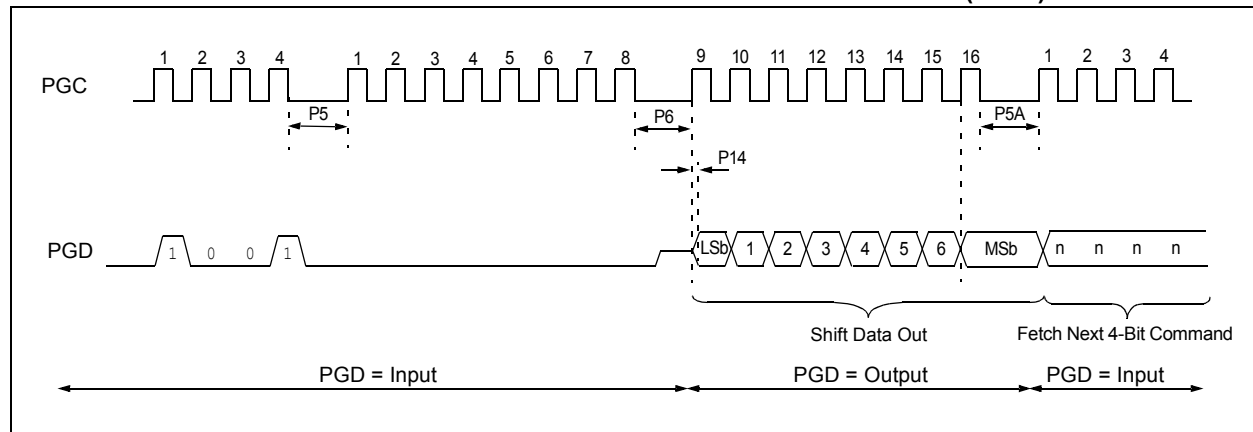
1 2 3 4 1 2 3 4 5 6 7 8 9 10 11 12 13 14 15 16 1 2 3 4

PGC

P5

P6

P14

P5A

PGD

1 0 0 1

LSb 1 2 3 4 5 6 MSb n n n n

Shift Data Out

Fetch Next 4-Bit Command

PGD = Input

PGD = Output

PGD = Input